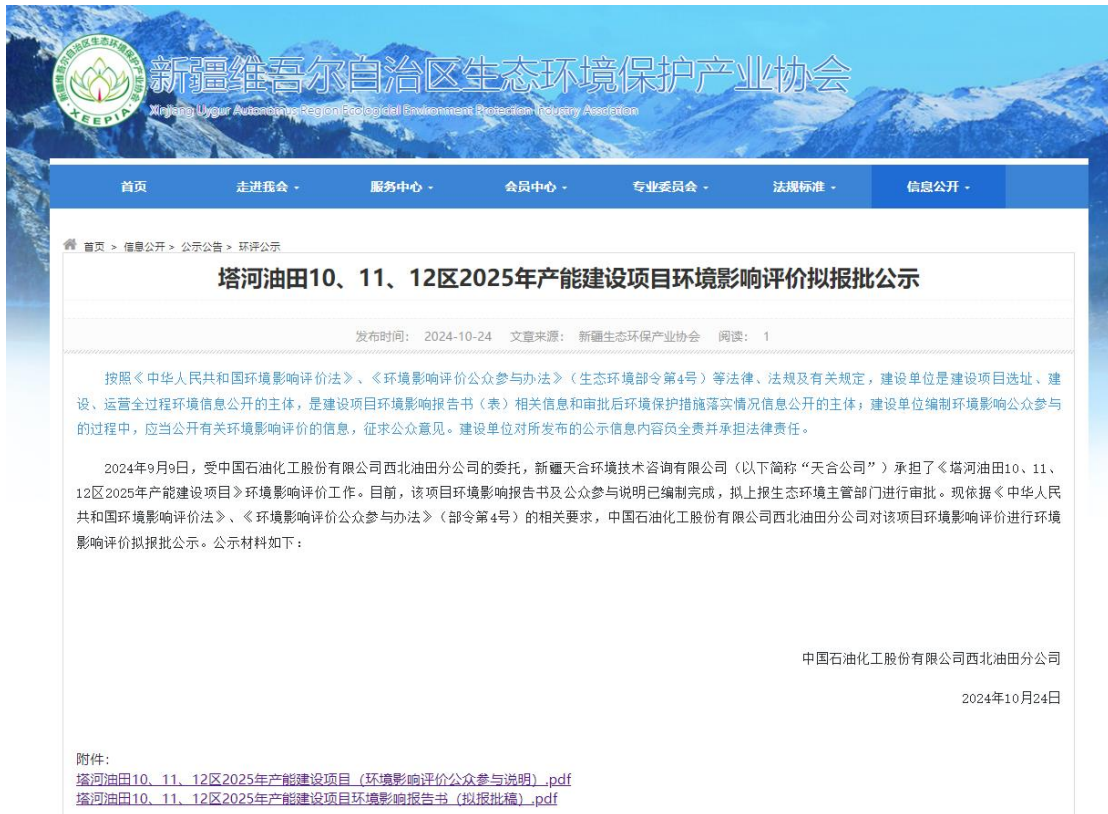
新疆维吾尔自治区生态环境保护产业协会
Xinjiang Uygur Autonomous Region Ecological Environment Protection Industry Association
XEEPIA

首页 走进我会 服务中心 会员中心 专业委员会 法规标准 信息公开

首页 > 信息公开 > 公示公告 > 环评公示

塔河油田10、11、12区2025年产能建设项目环境影响评价拟报批公示

发布时间: 2024-10-24 文章来源: 新疆生态环保产业协会 阅读: 1

按照《中华人民共和国环境影响评价法》、《环境影响评价公众参与办法》(生态环境部令第4号)等法律、法规及有关规定，建设单位是建设项目选址、建设、运营全过程环境信息公开的主体，是建设项目环境影响报告书(表)相关信息和审批后环境保护措施落实情况信息公开的主体；建设单位编制环境影响公众参与的过程中，应当公开有关环境影响评价的信息，征求公众意见。建设单位对所发布的公示信息内容负全责并承担法律责任。

2024年9月9日，受中国石油化工股份有限公司西北油田分公司的委托，新疆天合环境技术咨询有限公司(以下简称“天合公司”)承担了《塔河油田10、11、12区2025年产能建设项目》环境影响评价工作。目前，该项目环境影响报告书及公众参与说明已编制完成，拟上报生态环境主管部门进行审批。现依据《中华人民共和国环境影响评价法》、《环境影响评价公众参与办法》(部令第4号)的相关要求，中国石油化工股份有限公司西北油田分公司对该项目环境影响评价进行环境影响评价拟报批公示。公示材料如下：

中国石油化工股份有限公司西北油田分公司

2024年10月24日

附件:
塔河油田10、11、12区2025年产能建设项目（环境影响评价公众参与说明）.pdf
塔河油田10、11、12区2025年产能建设项目环境影响报告书（拟报批稿）.pdf